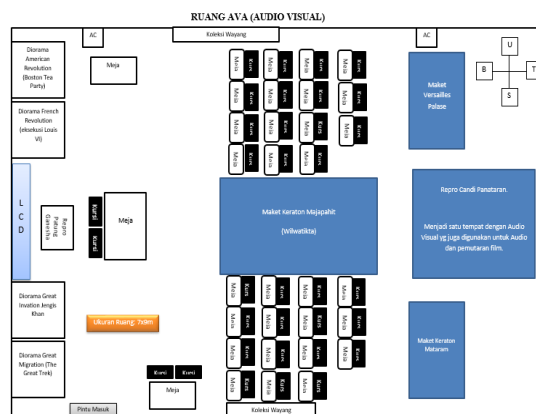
RUANG AVA (AUDIO VISUAL)

AC

Koleksi Wayang

AC

Diorama American Revolution (Boston Tea Party)

Meja

Diorama French Revolution (eksekusi Louis VI)

Maket Versailles Palace

U

B

T

S

L C D

Repro Patung Ganesha

Kursi

Kursi

Meja

Maket Keraton Majapahit

(Wilwatikta)

Repro Candi Panataran.

Menjadi satu tempat dengan Audio Visual yg juga digunakan untuk Audio dan pemutaran film.

Diorama Great Invation Jengis Khan

Ukuran Ruang: 7x9m

Maket Keraton Mataram

Diorama Great Migration (The Great Trek)

Kursi

Kursi

Meja

Pintu Masuk

Koleksi Wayang

Meja Kursi Meja Kursi Meja Kursi Meja Kursi

Meja Kursi Meja Kursi Meja Kursi Meja Kursi

Meja Kursi Meja Kursi Meja Kursi Meja Kursi

Meja Kursi Meja Kursi Meja Kursi

Meja Kursi Meja Kursi Meja Kursi Meja Kursi

Meja Kursi Meja Kursi Meja Kursi Meja Kursi

Meja Kursi Meja Kursi Meja Kursi Meja Kursi

Meja Kursi Meja Kursi Meja Kursi